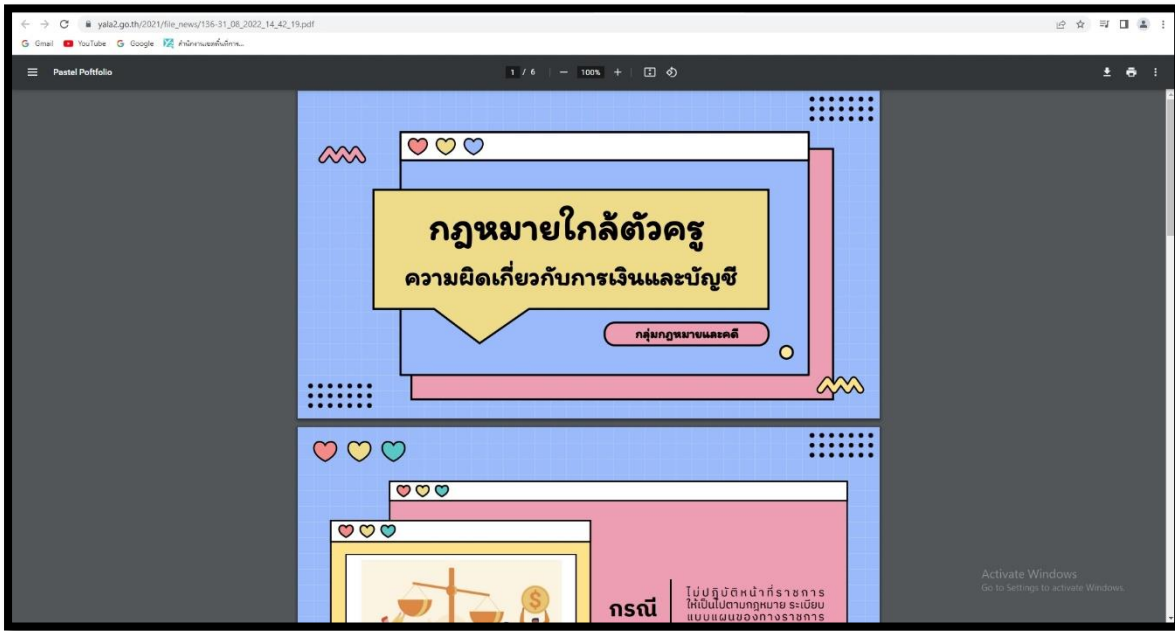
yala2.go.th/2021/file_news/136-31_08_2022_14_42_19.pdf

Gmail YouTube Google สำนักงานเขตพื้นที่การ...

Pastel Portfolio

1 / 6 — 100% +

กฎหมายใกล้ตัวครู

ความผิดเกี่ยวกับการเงินและบัญชี

กลุ่มกฎหมายและคดี

กรณี

ไม่ปฏิบัติหน้าที่ราชการ ให้เป็นไปตามกฎหมาย ระเบียบ แบบแผนของทางราชการ

Activate Windows
Go to Settings to activate Windows.